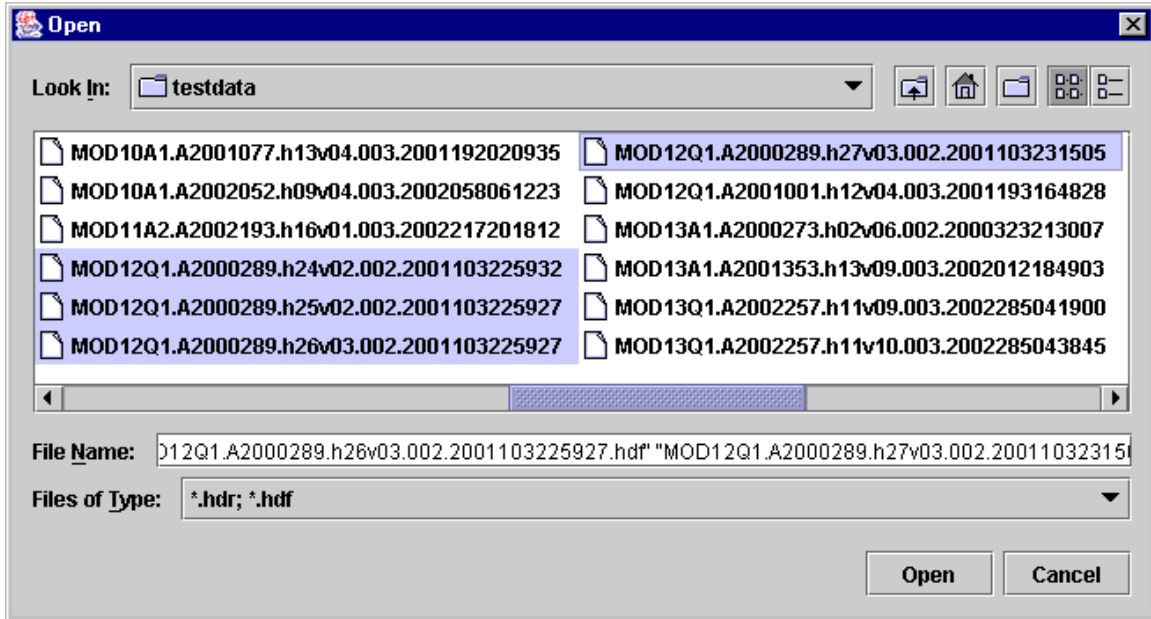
Open

Look In: testdata

MOD10A1.A2001077.h13v04.003.2001192020935
MOD10A1.A2002052.h09v04.003.2002058061223
MOD11A2.A2002193.h16v01.003.2002217201812
MOD12Q1.A2000289.h24v02.002.2001103225932
MOD12Q1.A2000289.h25v02.002.2001103225927
MOD12Q1.A2000289.h26v03.002.2001103225927
MOD12Q1.A2000289.h27v03.002.2001103231505
MOD12Q1.A2001001.h12v04.003.2001193164828
MOD13A1.A2000273.h02v06.002.2000323213007
MOD13A1.A2001353.h13v09.003.2002012184903
MOD13Q1.A2002257.h11v09.003.2002285041900
MOD13Q1.A2002257.h11v10.003.2002285043845

File Name: )12Q1.A2000289.h26v03.002.2001103225927.hdf" "MOD12Q1.A2000289.h27v03.002.20011032315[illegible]

Files of Type: *.hdr; *.hdf

Open Cancel